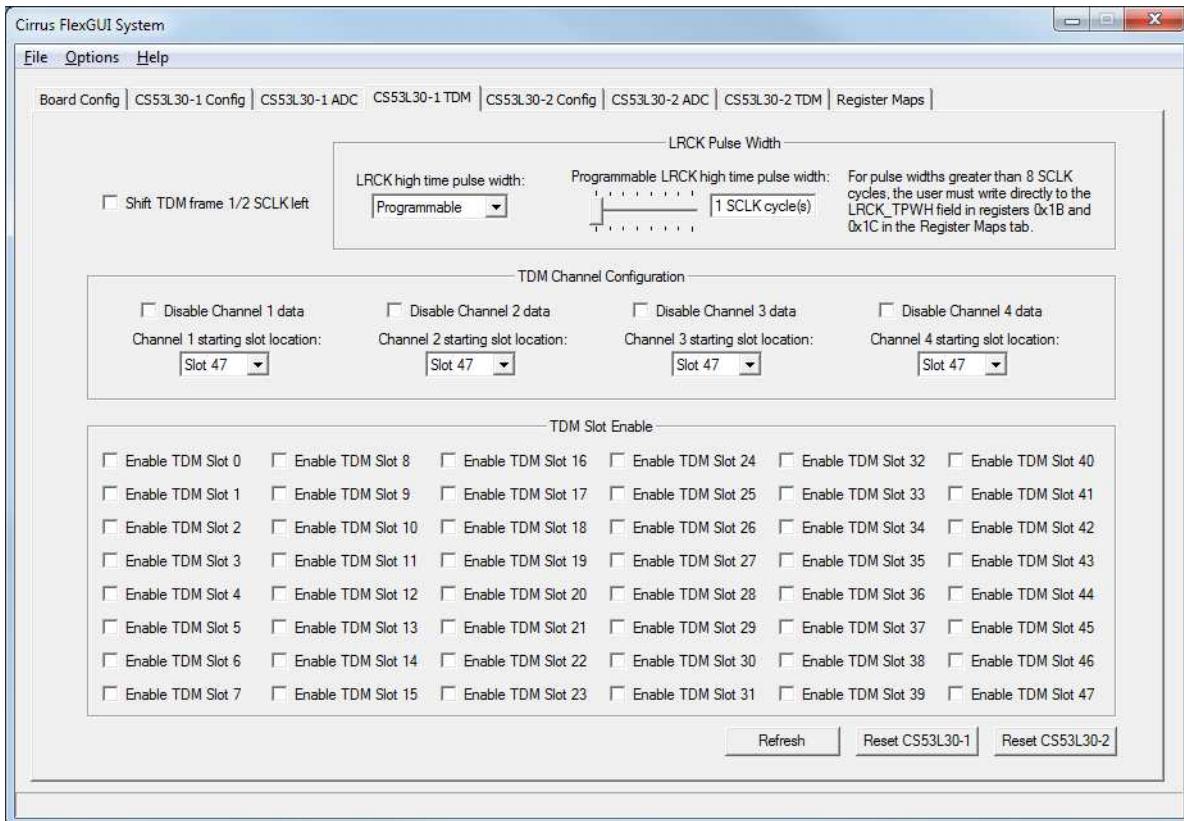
Cirrus FlexGUI System

File Options Help

Board Config | CS53L30-1 Config | CS53L30-1 ADC | CS53L30-1 TDM | CS53L30-2 Config | CS53L30-2 ADC | CS53L30-2 TDM | Register Maps

LRCK Pulse Width

Shift TDM frame 1/2 SCLK left

LRCK high time pulse width:
Programmable

Programmable LRCK high time pulse width:
1 SCLK cycle(s)

For pulse widths greater than 8 SCLK cycles, the user must write directly to the LRCK_TPWH field in registers 0x1B and 0x1C in the Register Maps tab.

TDM Channel Configuration

Disable Channel 1 data
Channel 1 starting slot location:
Slot 47

Disable Channel 2 data
Channel 2 starting slot location:
Slot 47

Disable Channel 3 data
Channel 3 starting slot location:
Slot 47

Disable Channel 4 data
Channel 4 starting slot location:
Slot 47

TDM Slot Enable

Enable TDM Slot 0
Enable TDM Slot 1
Enable TDM Slot 2
Enable TDM Slot 3
Enable TDM Slot 4
Enable TDM Slot 5
Enable TDM Slot 6
Enable TDM Slot 7
Enable TDM Slot 8
Enable TDM Slot 9
Enable TDM Slot 10
Enable TDM Slot 11
Enable TDM Slot 12
Enable TDM Slot 13
Enable TDM Slot 14
Enable TDM Slot 15
Enable TDM Slot 16
Enable TDM Slot 17
Enable TDM Slot 18
Enable TDM Slot 19
Enable TDM Slot 20
Enable TDM Slot 21
Enable TDM Slot 22
Enable TDM Slot 23
Enable TDM Slot 24
Enable TDM Slot 25
Enable TDM Slot 26
Enable TDM Slot 27
Enable TDM Slot 28
Enable TDM Slot 29
Enable TDM Slot 30
Enable TDM Slot 31
Enable TDM Slot 32
Enable TDM Slot 33
Enable TDM Slot 34
Enable TDM Slot 35
Enable TDM Slot 36
Enable TDM Slot 37
Enable TDM Slot 38
Enable TDM Slot 39
Enable TDM Slot 40
Enable TDM Slot 41
Enable TDM Slot 42
Enable TDM Slot 43
Enable TDM Slot 44
Enable TDM Slot 45
Enable TDM Slot 46
Enable TDM Slot 47

Refresh
Reset CS53L30-1
Reset CS53L30-2